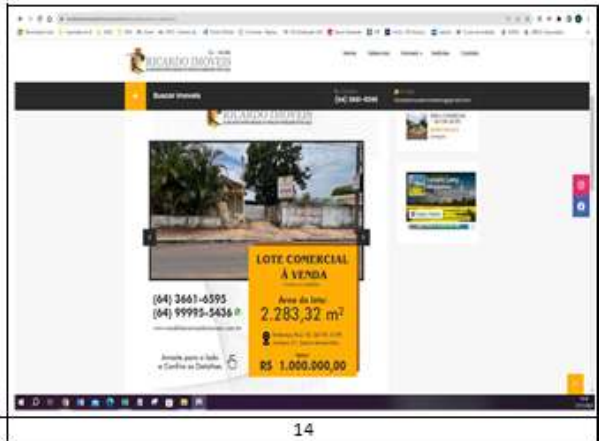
RICARDO IMOVEIS

Buscar Imoveis

(64) 3661-6595

RICARDO IMOVEIS

LOTE COMERCIAL À VENDA

(64) 3661-6595
(64) 99995-5436

Área do lote:
2.283,32 m²

Arraste para o lado e Confira os Detalhes

R$ 1.000.000,00

14